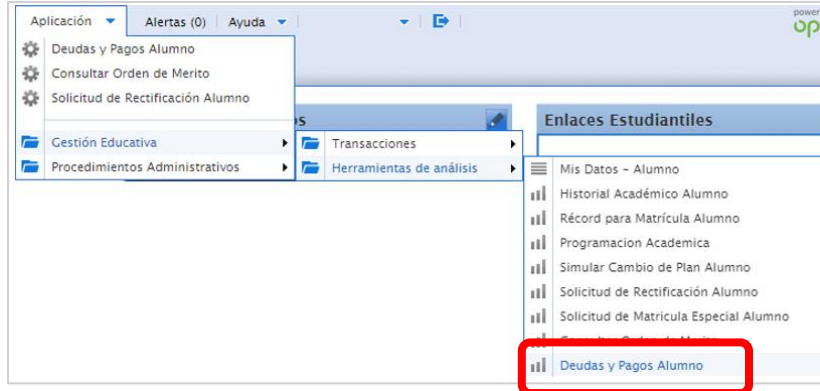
Aplicación Alertas (0) Ayuda

power
op

Deudas y Pagos Alumno
Consultar Orden de Merito
Solicitud de Rectificación Alumno

Gestión Educativa
Procedimientos Administrativos

os

Transacciones
Herramientas de análisis

Enlaces Estudiantiles

Mis Datos - Alumno
Historial Académico Alumno
Récord para Matrícula Alumno
Programacion Academica
Simular Cambio de Plan Alumno
Solicitud de Rectificación Alumno
Solicitud de Matricula Especial Alumno
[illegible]
Deudas y Pagos Alumno